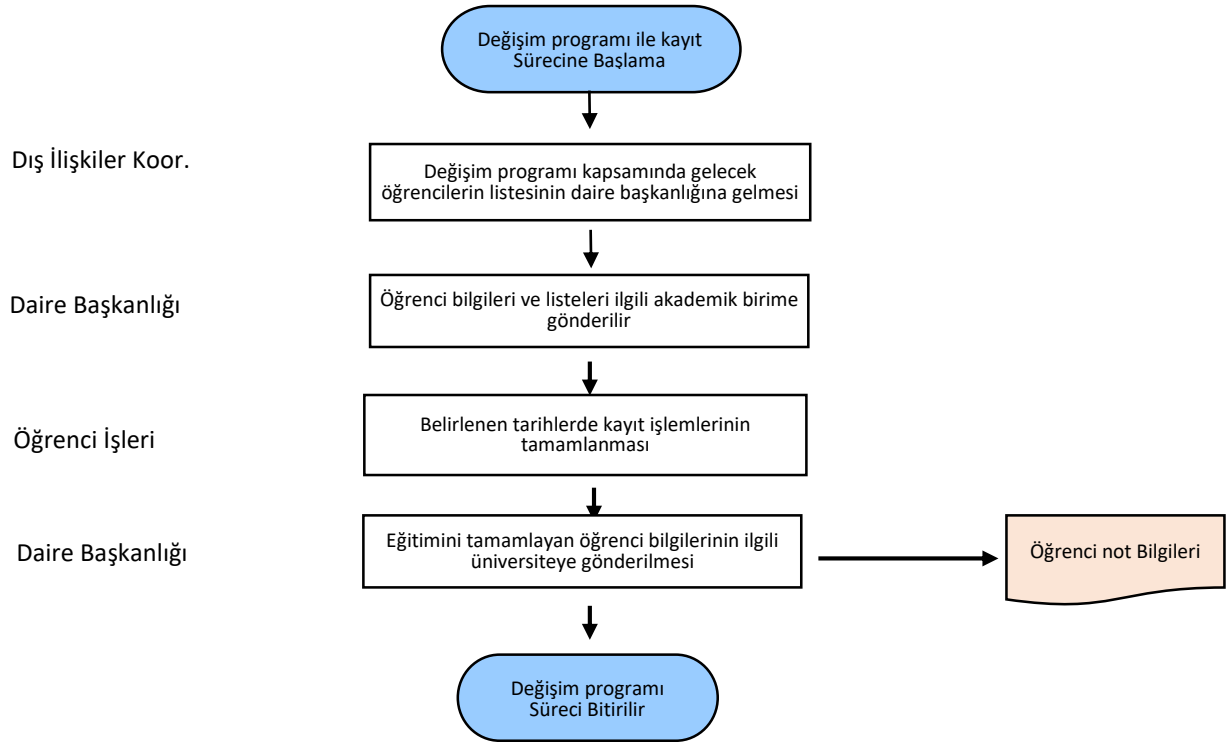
Değişim programı ile kayıt Sürecine Başlama

Dış İlişkiler Koor.

Değişim programı kapsamında gelecek öğrencilerin listesinin daire başkanlığına gelmesi

Daire Başkanlığı

Öğrenci bilgileri ve listeleri ilgili akademik birime gönderilir

Öğrenci İşleri

Belirlenen tarihlerde kayıt işlemlerinin tamamlanması

Daire Başkanlığı

Eğitimini tamamlayan öğrenci bilgilerinin ilgili üniversiteye gönderilmesi

Öğrenci not Bilgileri

Değişim programı Süreci Bitirilir